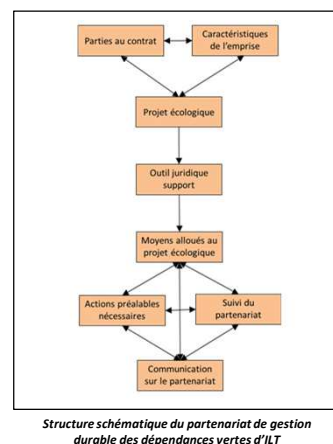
Parties au contrat

Caractéristiques de l'emprise

Projet écologique

Outil juridique support

Moyens alloués au projet écologique

Actions préalables nécessaires

Suivi du partenariat

Communication sur le partenariat

Structure schématique du partenariat de gestion durable des dépendances vertes d'ILT